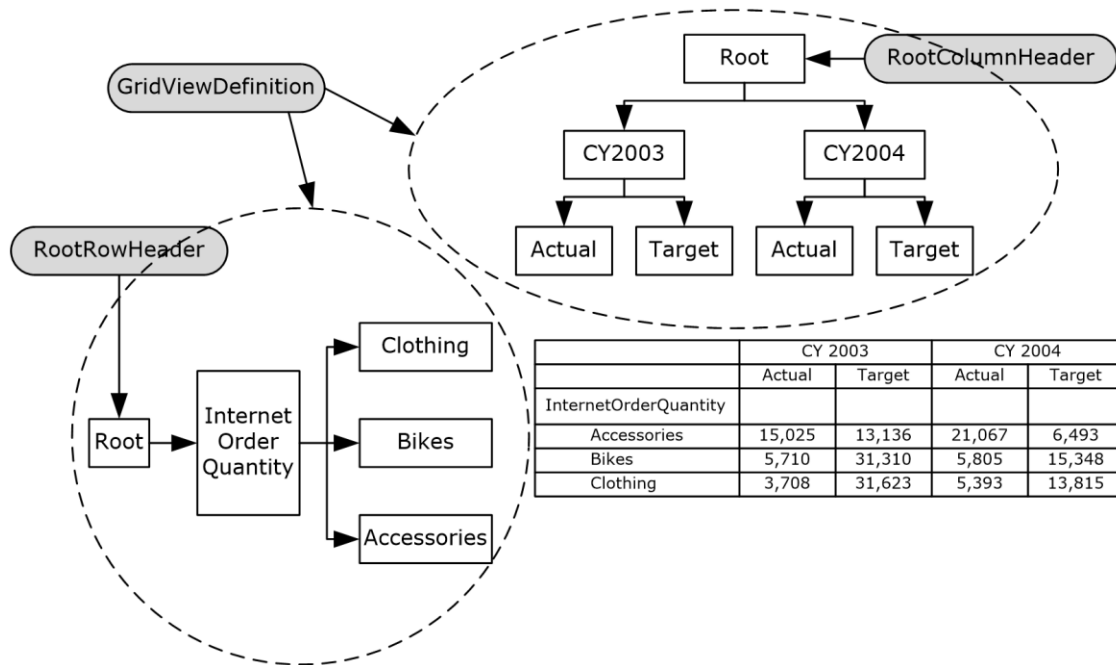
GridViewDefinition

Root

RootColumnHeader

CY2003

CY2004

Actual

Target

Actual

Target

RootRowHeader

Root

Internet Order Quantity

Clothing

Bikes

Accessories

| | CY 2003 | | CY 2004 | |
|---|---|---|---|---|
| | Actual | Target | Actual | Target |
| InternetOrderQuantity | | | | |
| Accessories | 15,025 | 13,136 | 21,067 | 6,493 |
| Bikes | 5,710 | 31,310 | 5,805 | 15,348 |
| Clothing | 3,708 | 31,623 | 5,393 | 13,815 |